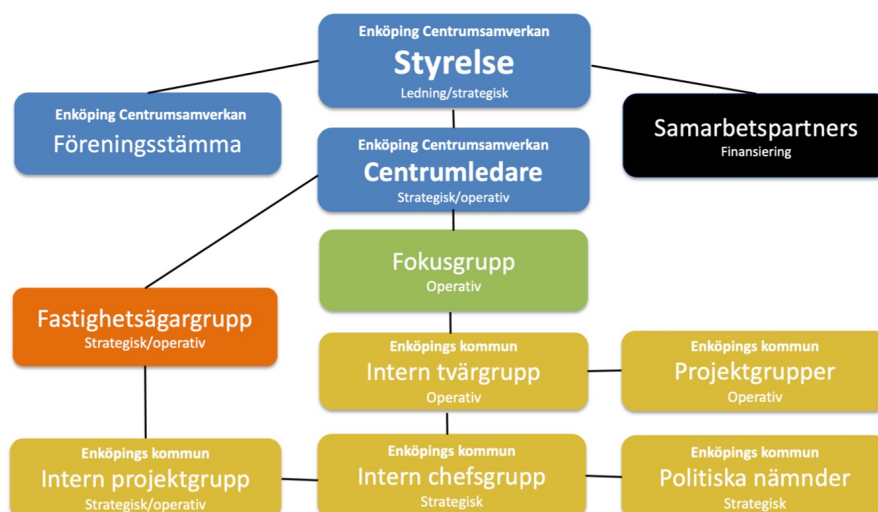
Enköping Centrumsamverkan
Styrelse
Ledning/strategisk

Enköping Centrumsamverkan
Föreningsstämma

Samarbetspartners
Finansiering

Enköping Centrumsamverkan
Centrumledare
Strategisk/operativ

Fokusgrupp
Operativ

Fastighetsägargrupp
Strategisk/operativ

Enköpings kommun
Intern tvärgrupp
Operativ

Enköpings kommun
Projektgrupper
Operativ

Enköpings kommun
Intern projektgrupp
Strategisk/operativ

Enköpings kommun
Intern chefsgrupp
Strategisk

Enköpings kommun
Politiska nämnder
Strategisk